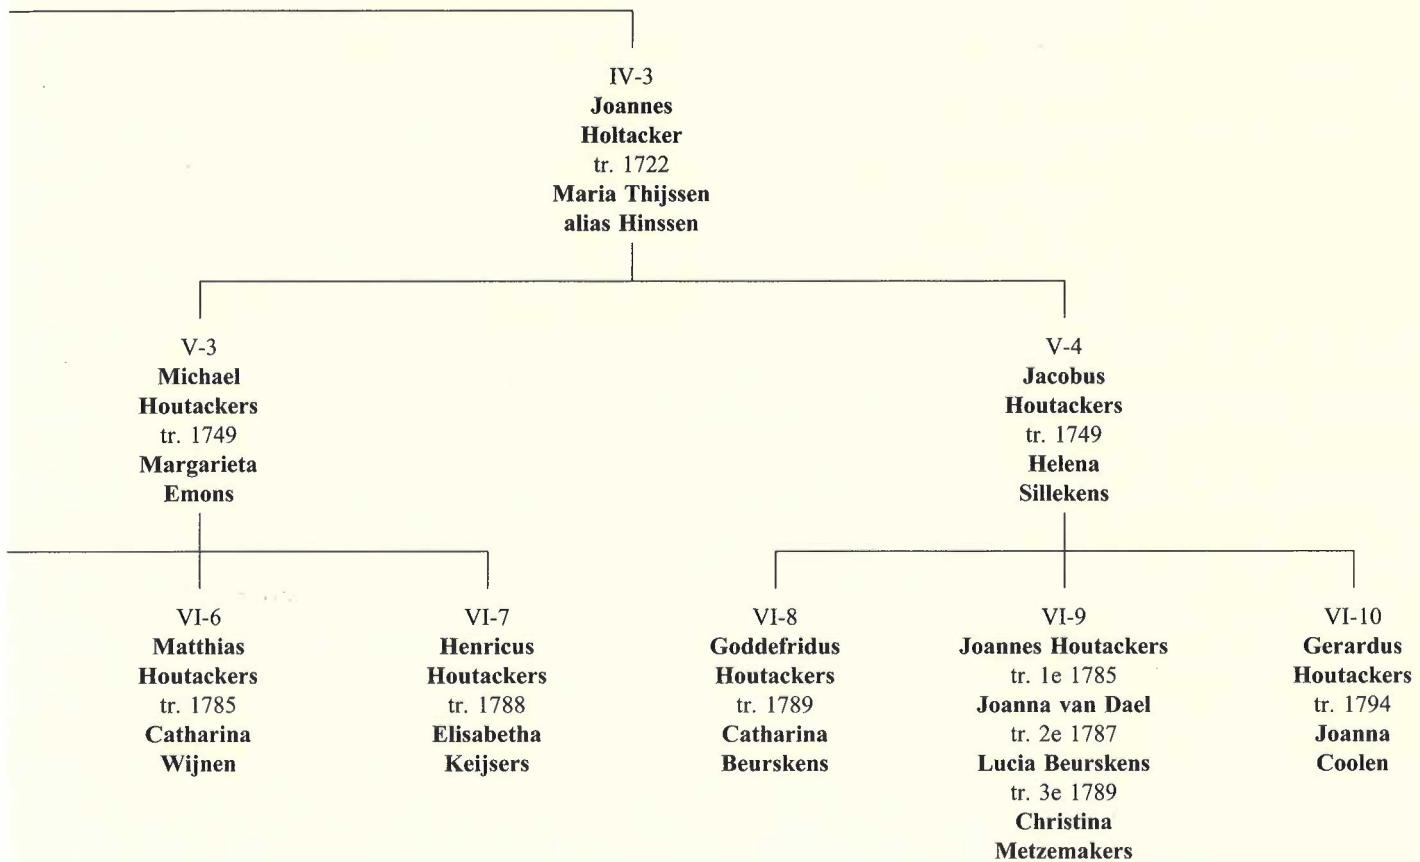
IV-3
Joannes
Holtacker
tr. 1722
Maria Thijssen
alias Hinssen

V-3
Michael
Houtackers
tr. 1749
Margarieta
Emons

V-4
Jacobus
Houtackers
tr. 1749
Helena
Sillekens

VI-6
Matthias
Houtackers
tr. 1785
Catharina
Wijnen

VI-7
Henricus
Houtackers
tr. 1788
Elisabetha
Keijsers

VI-8
Goddefridus
Houtackers
tr. 1789
Catharina
Beurskens

VI-9
Joannes Houtackers
tr. 1e 1785
Joanna van Dael
tr. 2e 1787
Lucia Beurskens
tr. 3e 1789
Christina
Metzemakers

VI-10
Gerardus
Houtackers
tr. 1794
Joanna
Coolen